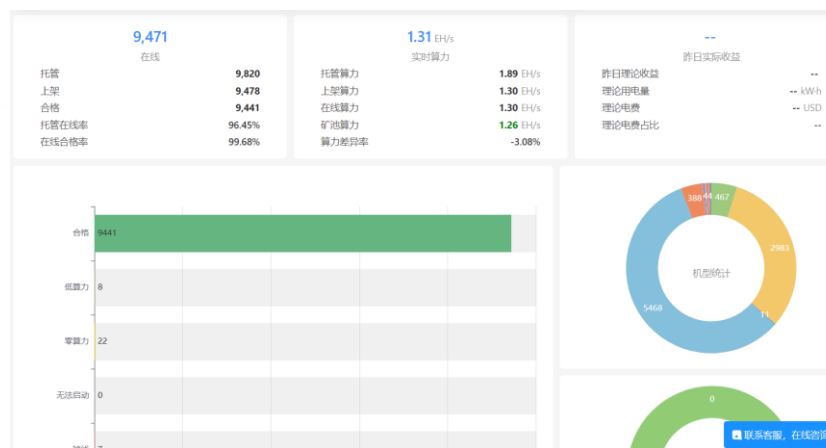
9,471
在线

| 托管 | 9,820 |
|---|---|
| 上架 | 9,478 |
| 合格 | 9,441 |
| 托管在线率 | 96.45% |
| 在线合格率 | 99.68% |

1.31 EH/s
实时算力

| 托管算力 | 1.89 EH/s |
|---|---|
| 上架算力 | 1.30 EH/s |
| 在线算力 | 1.30 EH/s |
| 矿池算力 | 1.26 EH/s |
| 算力差异率 | -3.08% |

--
昨日实际收益

| 昨日理论收益 | -- |
|---|---|
| 理论用电量 | -- kW·h |
| 理论电费 | -- USD |
| 理论电费占比 | -- |

合格 9441
低算力 8
零算力 22
无法启动 0
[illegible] 7

388 44 467
2983
5468
11
机型统计

0

联系客服，在线咨询